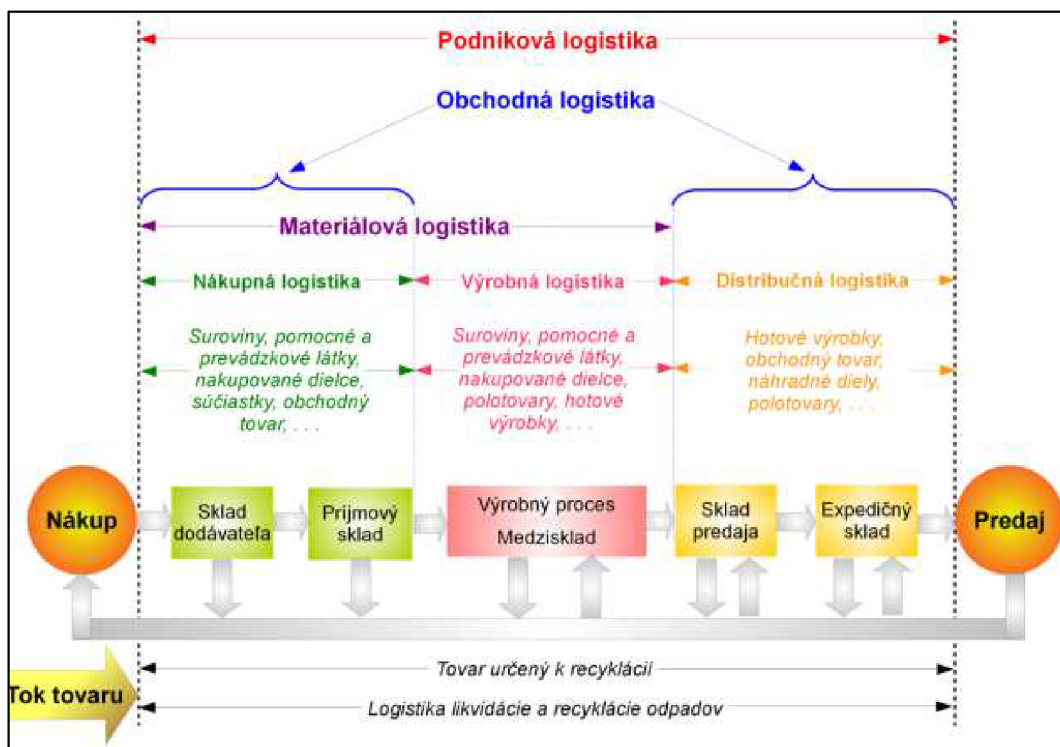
Podniková logistika

Obchodná logistika

Materiálová logistika

Nákupná logistika

Výrobná logistika

Distribučná logistika

Suroviny, pomocné a prevádzkové látky, nakupované dielce, súčiastky, obchodný tovar, . . .

Suroviny, pomocné a prevádzkové látky, nakupované dielce, polotovary, hotové výrobky, . . .

Hotové výrobky, obchodný tovar, náhradné diely, polotovary, . . .

Nákup

Sklad dodávateľa

Prijmový sklad

Výrobný proces

Medzisklad

Sklad predaja

Expedičný sklad

Predaj

Tovar určený k recyklácii

Tok tovaru

Logistika likvidácie a recyklácie odpadov